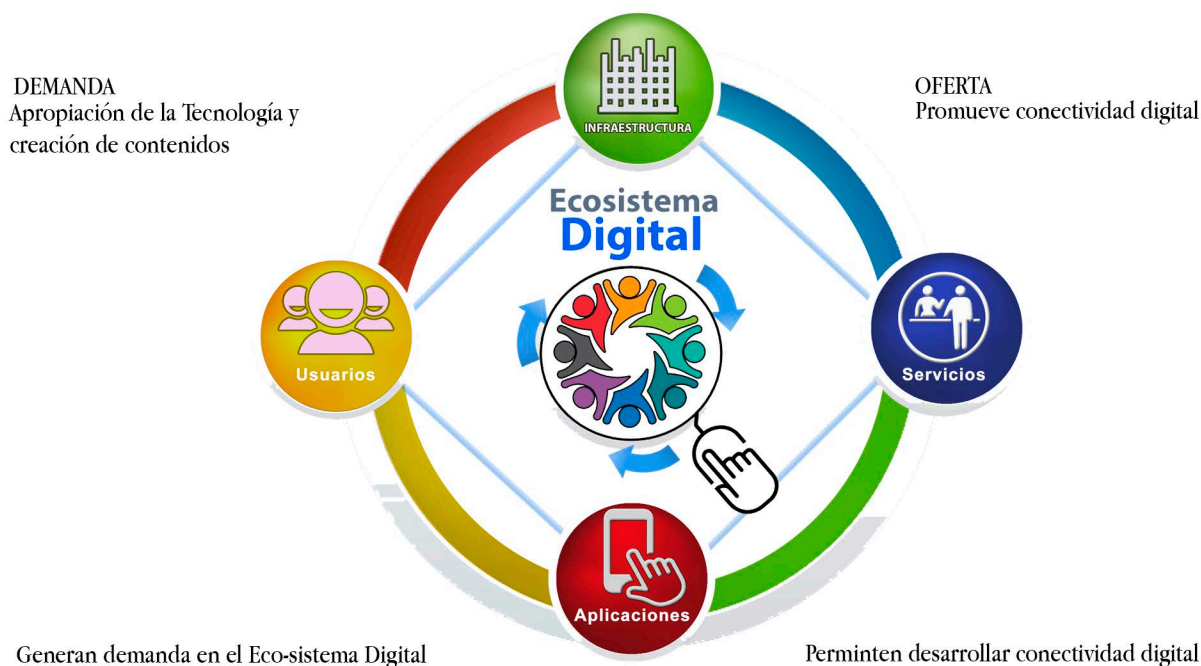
DEMANDA
Apropiación de la Tecnología y creación de contenidos

INFRAESTRUCTURA

OFERTA
Promueve conectividad digital

Ecosistema
Digital

Usuarios

Servicios

Aplicaciones

Generan demanda en el Eco-sistema Digital

Perminten desarrollar conectividad digital